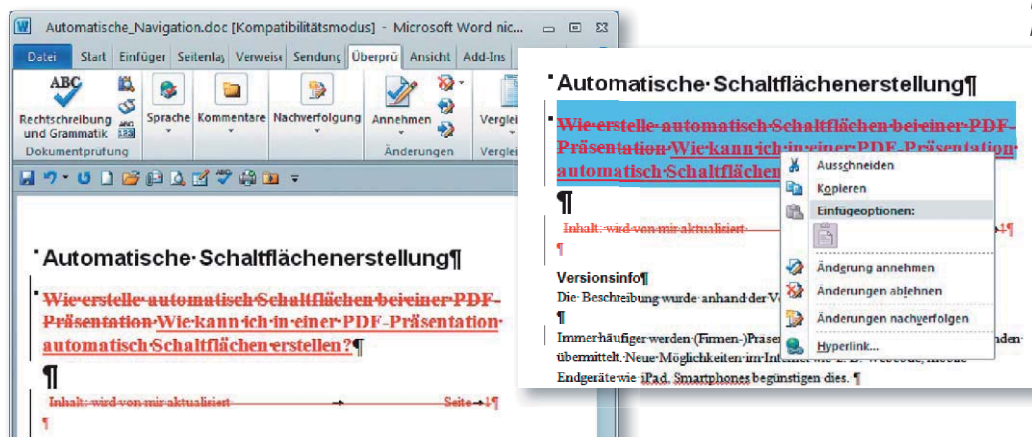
Automatische_Navigation.doc [Kompatibilitätsmodus] - Microsoft Word nic...

Datei | Start | Einfüger | Seitenlay | Verweise | Sendung | Überprü | Ansicht | Add-Ins

Rechtschreibung und Grammatik | Sprache | Kommentare | Nachverfolgung | Annehmen | Verglei

Dokumentprüfung | Änderungen | Verglei

Automatische·Schaltflächenerstellung¶

Wie·erstelle·automatisch·Schaltflächen·bei·einer·PDF-Präsentation·Wie·kann·ich·in·einer·PDF-Präsentation·automatisch·Schaltflächen·erstellen?¶

¶

Inhalt: wird von mir aktualisiert → Seite→1¶

¶

Automatische·Schaltflächenerstellung¶

Wie·erstelle·automatisch·Schaltflächen·bei·einer·PDF-Präsentation·Wie·kann·ich·in·einer·PDF-Präsentation·automatisch·Schaltflächen

¶

Inhalt: wird von mir aktualisiert →1¶

Versionsinfo¶

Die· Beschreibung·wurde·anhand·der·V

¶

Immer·häufiger·werden·(Firmen-)Präse ... den übermittelt.·Neue·Möglichkeiten·im·Internet·wie·z. B. Webcode, mobile Endgeräte·wie·iPad, Smartphones·begünstigen·dies. ¶

Ausschneiden
Kopieren
Einfügeoptionen:
Änderung annehmen
Änderungen ablehnen
Änderungen nachverfolgen
Hyperlink...